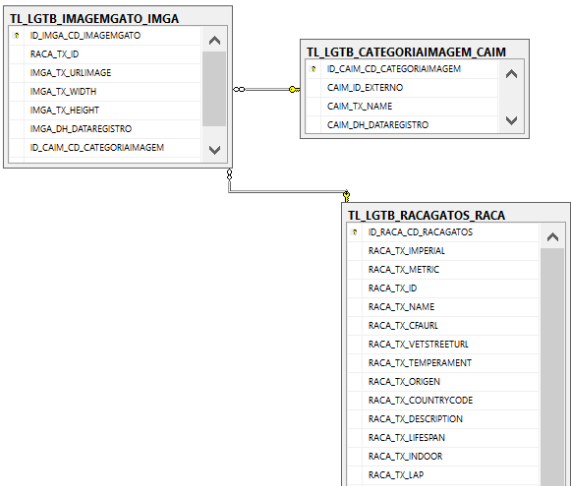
TL_LGTB_IMAGEMGATO_IMGA

ID_IMGA_CD_IMAGEMGATO
RACA_TX_ID
IMGA_TX_URLIMAGE
IMGA_TX_WIDTH
IMGA_TX_HEIGHT
IMGA_DH_DATAREGISTRO
ID_CAIM_CD_CATEGORIAIMAGEM

TL_LGTB_CATEGORIAIMAGEM_CAIM

ID_CAIM_CD_CATEGORIAIMAGEM
CAIM_ID_EXTERNO
CAIM_TX_NAME
CAIM_DH_DATAREGISTRO

TL_LGTB_RACAGATOS_RACA

ID_RACA_CD_RACAGATOS
RACA_TX_IMPERIAL
RACA_TX_METRIC
RACA_TX_ID
RACA_TX_NAME
RACA_TX_CFAURL
RACA_TX_VETSTREETURL
RACA_TX_TEMPERAMENT
RACA_TX_ORIGEN
RACA_TX_COUNTRYCODE
RACA_TX_DESCRIPTION
RACA_TX_LIFESPAN
RACA_TX_INDOOR
RACA_TX_LAP